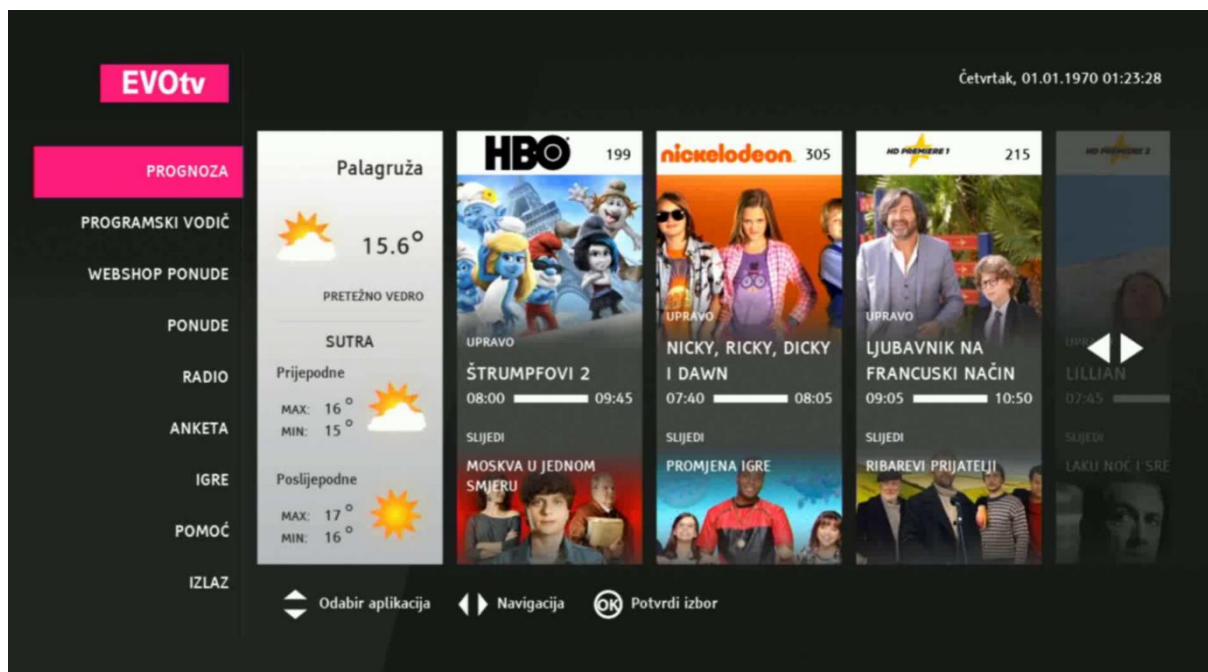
EVOtv

Četvrtak, 01.01.1970 01:23:28

PROGNOZA
PROGRAMSKI VODIČ
WEBSHOP PONUDE
PONUDE
RADIO
ANKETA
IGRE
POMOĆ
IZLAZ

Palagruža
15.6°
PRETEŽNO VEDRO
SUTRA
Prijepodne
MAX: 16 °
MIN: 15 °
Poslijepodne
MAX: 17 °
MIN: 16 °

HBO 199
UPRAVO
ŠTRUMPFOVI 2
08:00 09:45
SLIJEDI
MOSKVA U JEDNOM SMJERU

nickelodeon 305
UPRAVO
NICKY, RICKY, DICKY I DAWN
07:40 08:05
SLIJEDI
PROMJENA IGRE

HD PREMIERE 1 215
UPRAVO
LJUBAVNIK NA FRANCUSKI NAČIN
09:05 10:50
SLIJEDI
RIBAREVI PRIJATELJI

HD PREMIERE 2
UPRAVO
LILLIAN
07:45
SLIJEDI
LAKU NOĆ I SRE

Odabir aplikacija
Navigacija
OK Potvrdi izbor